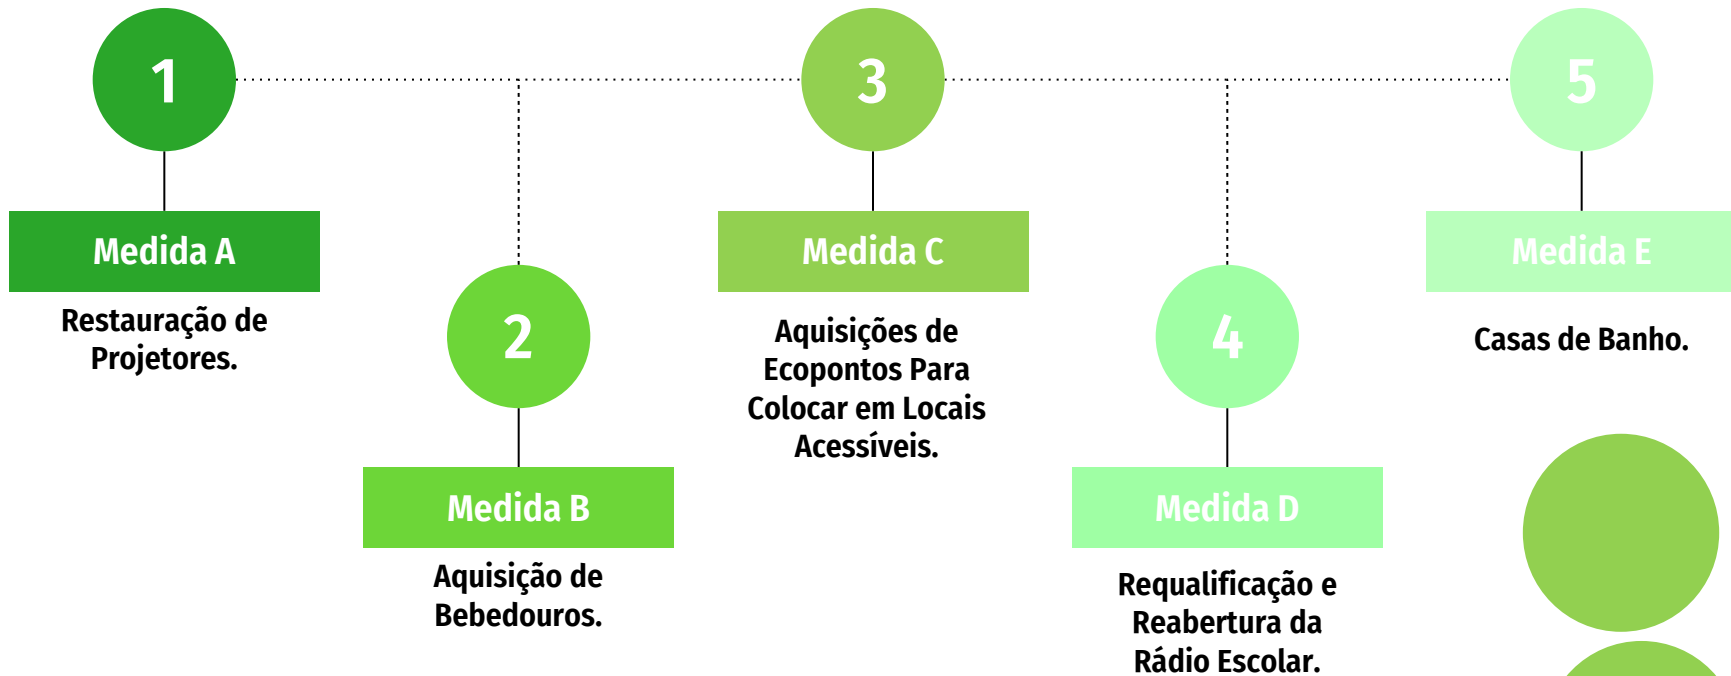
1

Medida A

Restauração de Projetores.

2

Medida B

Aquisição de Bebedouros.

3

Medida C

Aquisições de Ecopontos Para Colocar em Locais Acessíveis.

4

Medida D

Requalificação e Reabertura da Rádio Escolar.

5

Medida E

Casas de Banho.